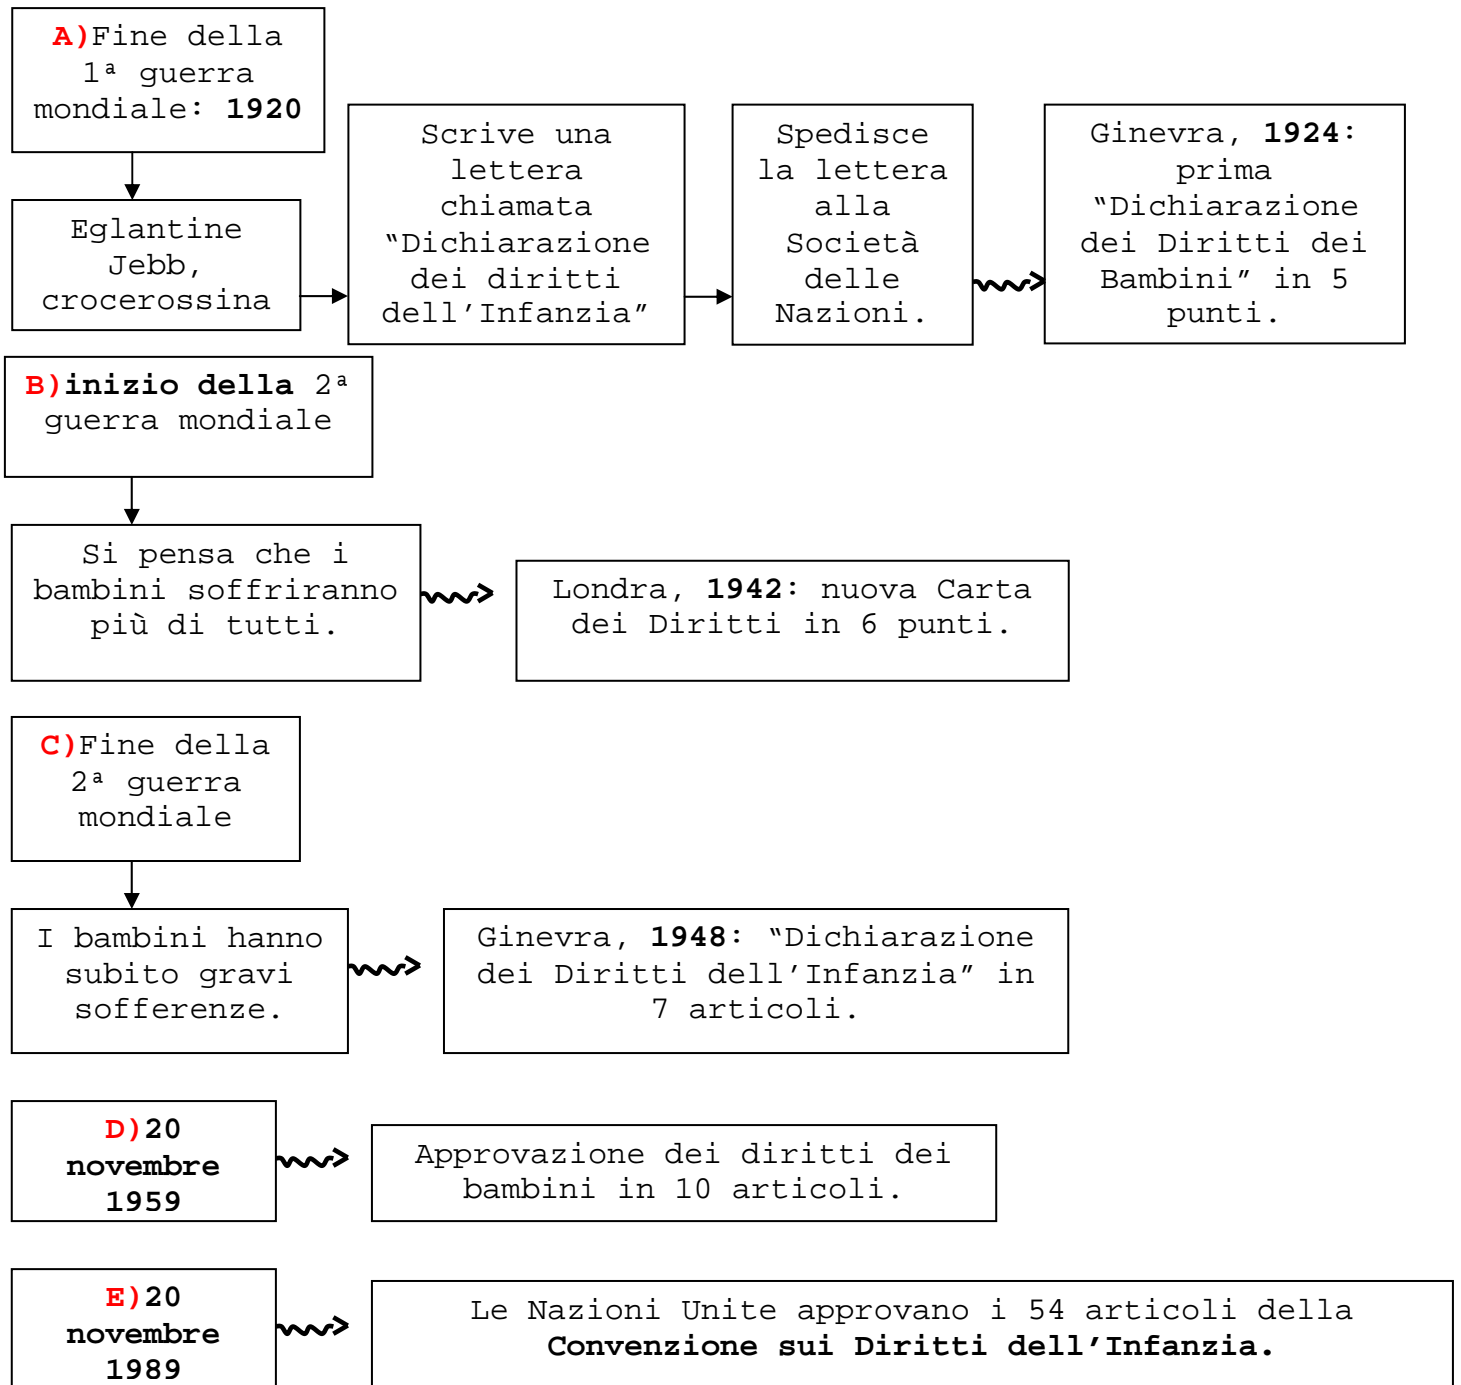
A)Fine della 1ª guerra mondiale: 1920

Eglantine Jebb, crocerossina

Scrive una lettera chiamata "Dichiarazione dei diritti dell'Infanzia"

Spedisce la lettera alla Società delle Nazioni.

Ginevra, 1924: prima "Dichiarazione dei Diritti dei Bambini" in 5 punti.

B)inizio della 2ª guerra mondiale

Si pensa che i bambini soffriranno più di tutti.

Londra, 1942: nuova Carta dei Diritti in 6 punti.

C)Fine della 2ª guerra mondiale

I bambini hanno subito gravi sofferenze.

Ginevra, 1948: "Dichiarazione dei Diritti dell'Infanzia" in 7 articoli.

D)20 novembre 1959

Approvazione dei diritti dei bambini in 10 articoli.

E)20 novembre 1989

Le Nazioni Unite approvano i 54 articoli della Convenzione sui Diritti dell'Infanzia.